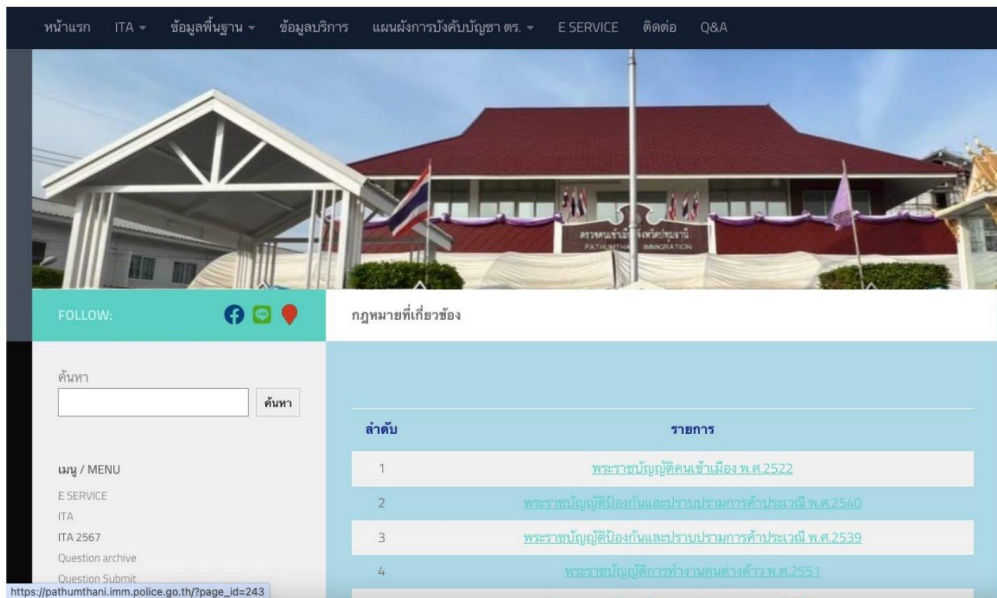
หน้าแรก ITA ▾ ข้อมูลพื้นฐาน ▾ ข้อมูลบริการ แผนผังการบังคับบัญชา ตร. ▾ E SERVICE ติดต่อ Q&A

ตรวจคนเข้าเมืองจังหวัดปทุมธานี
PATHUMTHANI IMMIGRATION

FOLLOW:

กฎหมายที่เกี่ยวข้อง

ค้นหา

ค้นหา

เมนู / MENU
E SERVICE
ITA
ITA 2567
Question archive
Question Submit

| ลำดับ | รายการ |
|---|---|
| 1 | พระราชบัญญัติคนเข้าเมือง พ.ศ.2522 |
| 2 | พระราชบัญญัติป้องกันและปราบปรามการค้าประเวณี พ.ศ.2540 |
| 3 | พระราชบัญญัติป้องกันและปราบปรามการค้าประเวณี พ.ศ.2539 |
| 4 | พระราชบัญญัติการทำงานคนต่างด้าว พ.ศ.2551 |

https://pathumthani.imm.police.go.th/?page_id=243